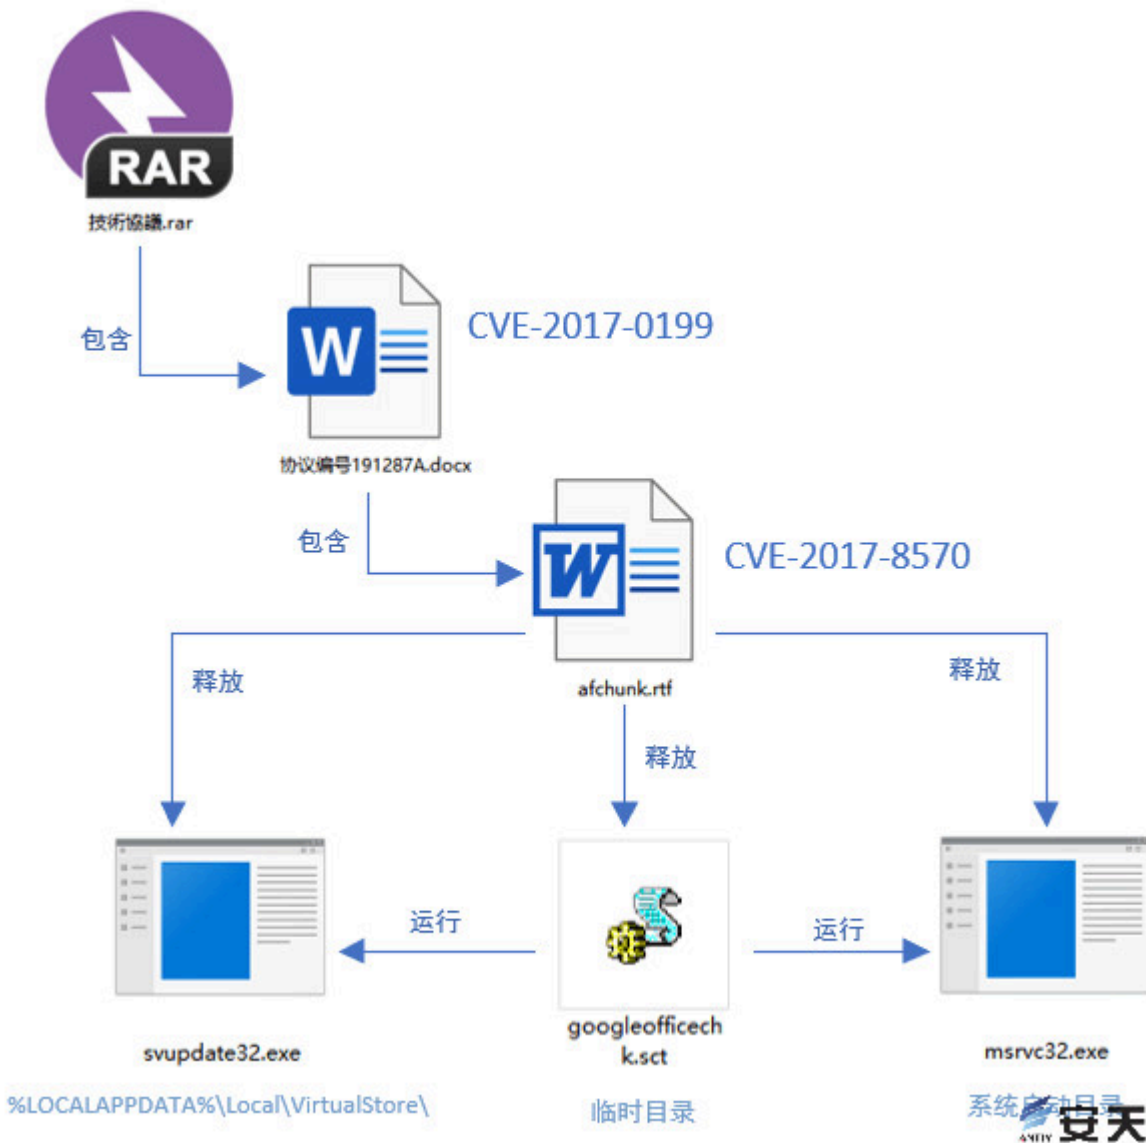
RAR

技術協議.rar

包含

CVE-2017-0199

协议编号191287A.docx

包含

CVE-2017-8570

afchunk.rtf

释放

释放

释放

运行

运行

svupdate32.exe

googleofficechk.sct

msrvc32.exe

%LOCALAPPDATA%\Local\VirtualStore\

临时目录

系统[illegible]目录

ANTIY 安天